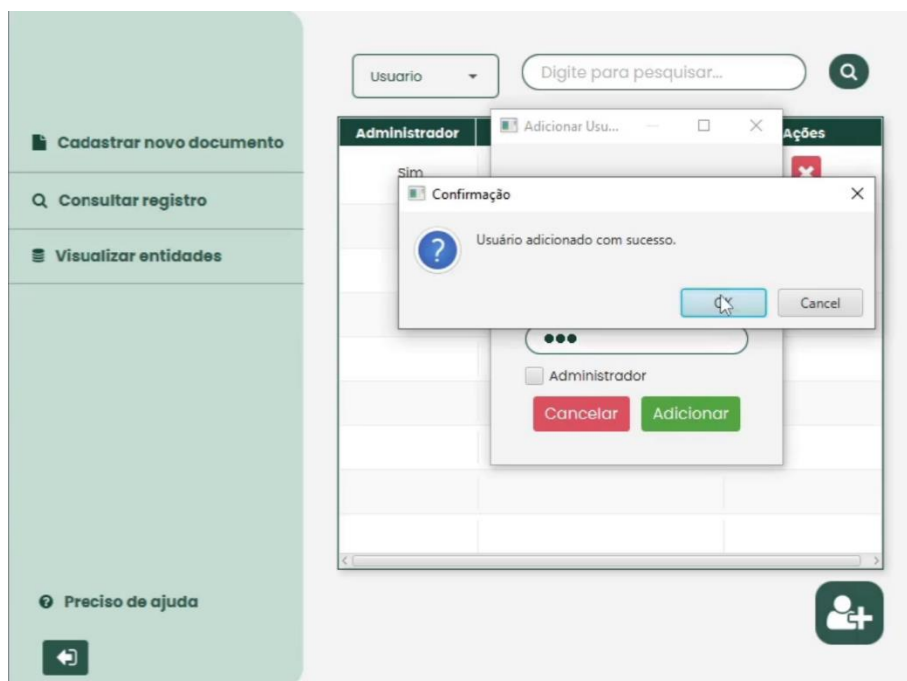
Cadastrar novo documento

Consultar registro

Visualizar entidades

Preciso de ajuda

Usuario

Digite para pesquisar...

| Administrador | | Ações |
|---|---|---|
| Sim | | |

Adicionar Usu...

Confirmação

Usuário adicionado com sucesso.

OK

Cancel

●●●

Administrador

Cancelar

Adicionar